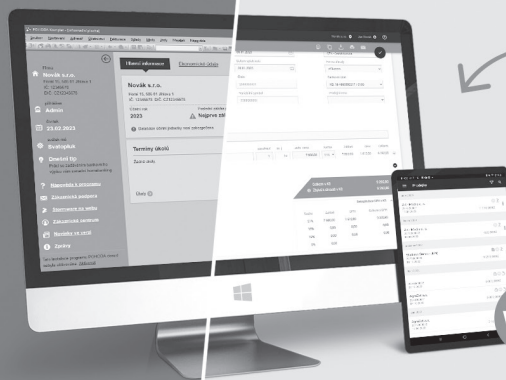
Novák s.r.o.
Admin
23.02.2023
Svatopluk
Denní tip
Napoveda k programu
Zákaznická podpora
Objednávka na webu
Zákaznická centrála
Nastavení ve výdeji
Zavřít
Hlavní informace
Ekonomické údaje
Novák s.r.o.
2023
Nejprve zkl
Termíny úkolů
Žádné úkoly
Úkoly